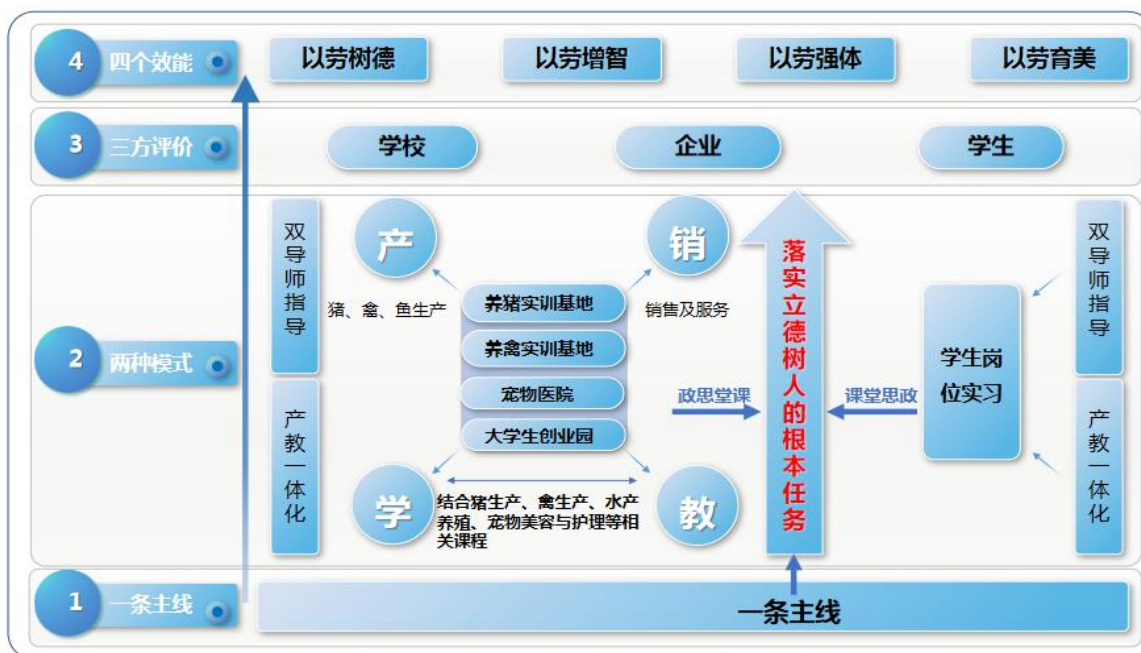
4 四个效能

以劳树德

以劳增智

以劳强体

以劳育美

3 三方评价

学校

企业

学生

双导师指导

产教一体化

产

销

猪、禽、鱼生产

养猪实训基地

销售及服务

养禽实训基地

宠物医院

大学生创业园

落实立德树人的根本任务

2 两种模式

政思堂课

课堂思政

学生岗位实习

双导师指导

产教一体化

学

教

结合猪生产、禽生产、水产养殖、宠物美容与护理等相关课程

1 一条主线

一条主线